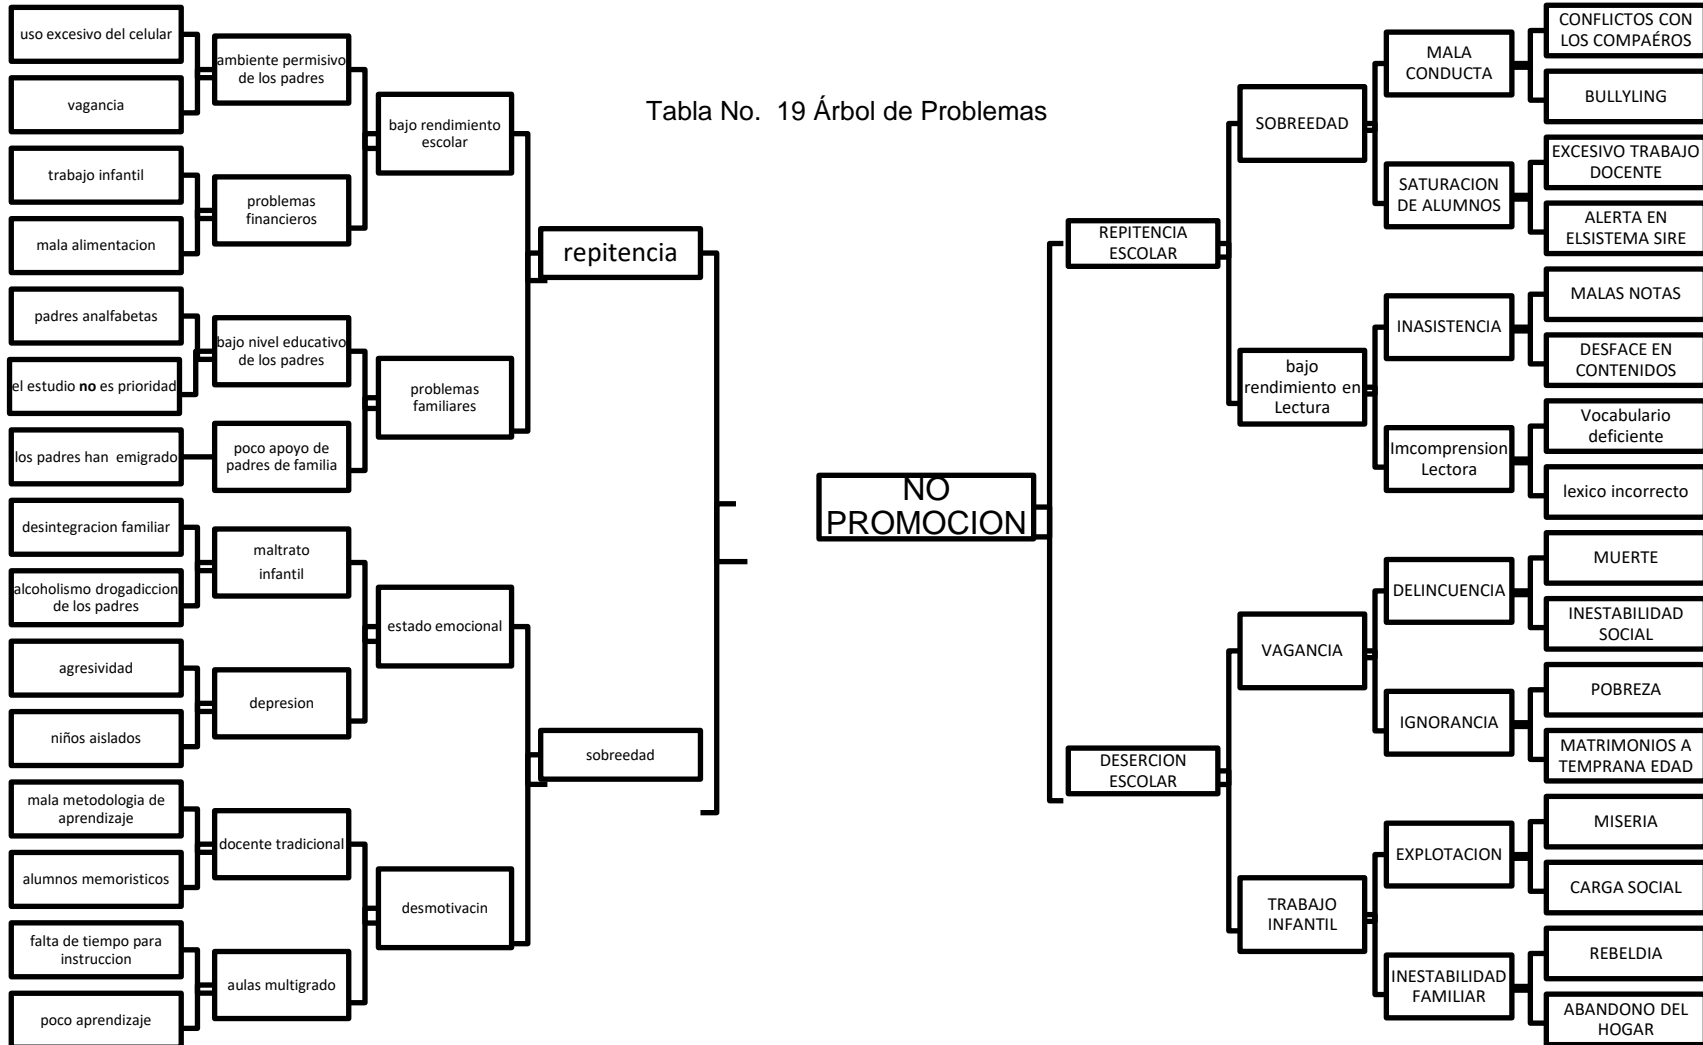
Tabla No. 19 Árbol de Problemas

uso excesivo del celular

vagancia

ambiente permisivo de los padres

trabajo infantil

mala alimentacion

problemas financieros

bajo rendimiento escolar

padres analfabetas

el estudio **no** es prioridad

bajo nivel educativo de los padres

los padres han emigrado

poco apoyo de padres de familia

problemas familiares

repitencia

desintegracion familiar

alcoholismo drogadiccion de los padres

maltrato infantil

agresividad

niños aislados

depresion

estado emocional

mala metodologia de aprendizaje

alumnos memoristicos

docente tradicional

falta de tiempo para instruccion

poco aprendizaje

aulas multigrado

desmotivacin

sobreedad

NO PROMOCION

REPITENCIA ESCOLAR

SOBREEDAD

MALA CONDUCTA

CONFLICTOS CON LOS COMPAÉROS

BULLYLING

SATURACION DE ALUMNOS

EXCESIVO TRABAJO DOCENTE

ALERTA EN ELSISTEMA SIRE

bajo rendimiento en Lectura

INASISTENCIA

MALAS NOTAS

DESFACE EN CONTENIDOS

Imcomprension Lectora

Vocabulario deficiente

lexico incorrecto

DESERCION ESCOLAR

VAGANCIA

DELINCUENCIA

MUERTE

INESTABILIDAD SOCIAL

IGNORANCIA

POBREZA

MATRIMONIOS A TEMPRANA EDAD

TRABAJO INFANTIL

EXPLOTACION

MISERIA

CARGA SOCIAL

INESTABILIDAD FAMILIAR

REBELDIA

ABANDONO DEL HOGAR